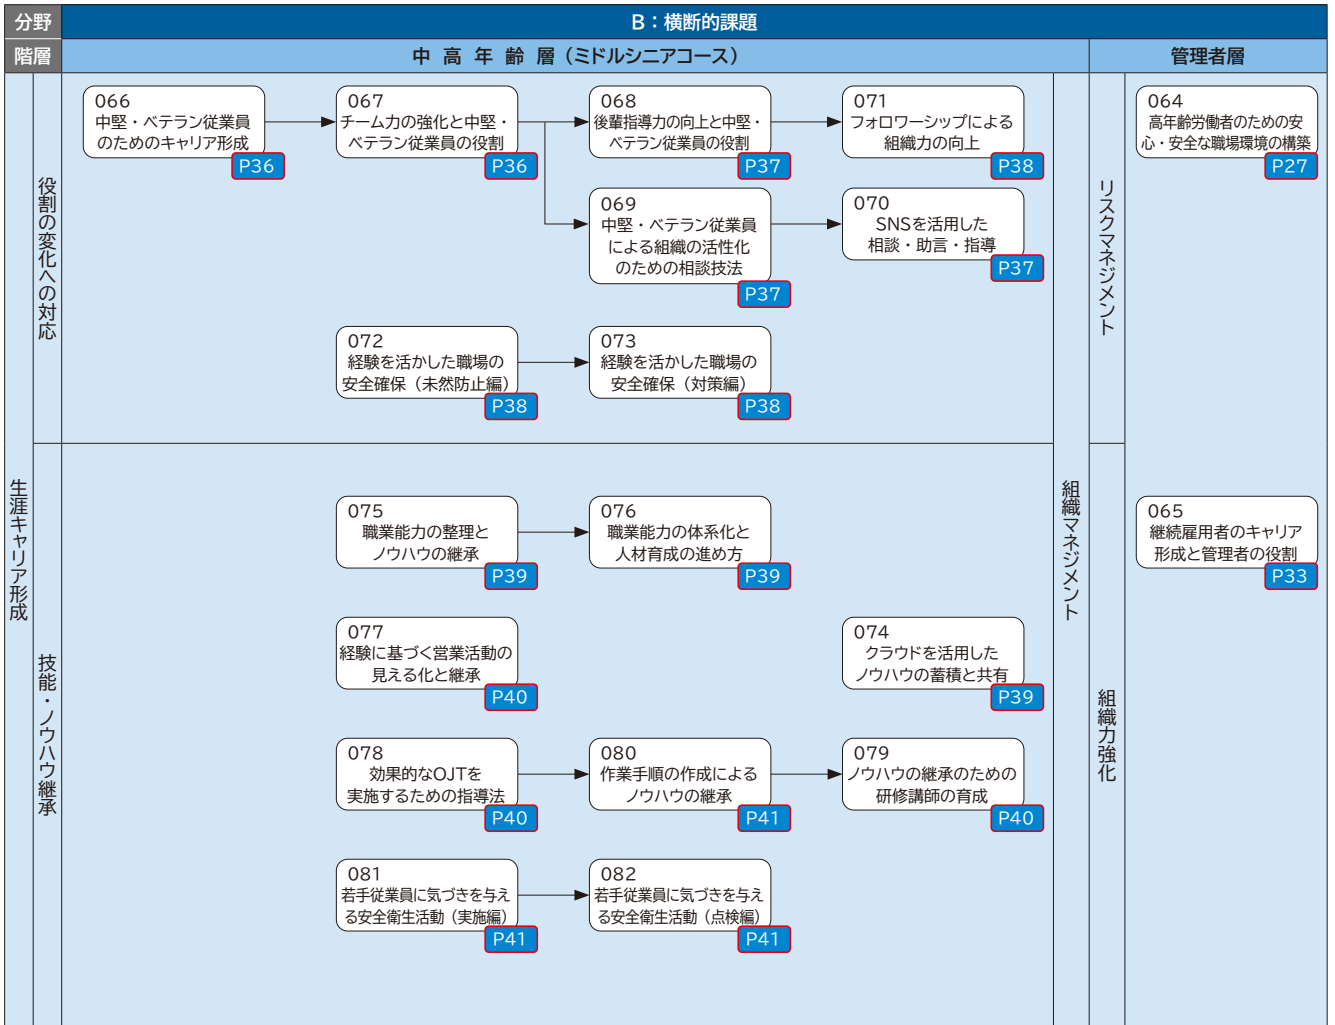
分野
B：横断的課題
階層
中 高 年 齢 層（ミドルシニアコース）
管理者層

生涯キャリア形成

役割の変化への対応

066
中堅・ベテラン従業員のためのキャリア形成
P36

067
チーム力の強化と中堅・ベテラン従業員の役割
P36

068
後輩指導力の向上と中堅・ベテラン従業員の役割
P37

071
フォロワーシップによる組織力の向上
P38

069
中堅・ベテラン従業員による組織の活性化のための相談技法
P37

070
SNSを活用した相談・助言・指導
P37

072
経験を活かした職場の安全確保（未然防止編）
P38

073
経験を活かした職場の安全確保（対策編）
P38

技能・ノウハウ継承

075
職業能力の整理とノウハウの継承
P39

076
職業能力の体系化と人材育成の進め方
P39

077
経験に基づく営業活動の見える化と継承
P40

074
クラウドを活用したノウハウの蓄積と共有
P39

078
効果的なOJTを実施するための指導法
P40

080
作業手順の作成によるノウハウの継承
P41

079
ノウハウの継承のための研修講師の育成
P40

081
若手従業員に気づきを与える安全衛生活動（実施編）
P41

082
若手従業員に気づきを与える安全衛生活動（点検編）
P41

組織マネジメント

リスクマネジメント

064
高年齢労働者のための安心・安全な職場環境の構築
P27

組織力強化

065
継続雇用者のキャリア形成と管理者の役割
P33